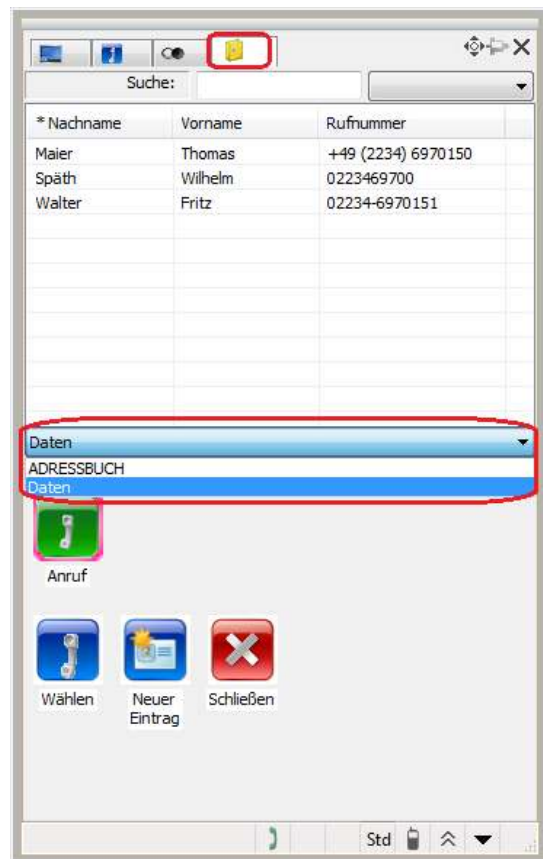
Suche:

| * Nachname | Vorname | Rufnummer |
|---|---|---|
| Maier | Thomas | +49 (2234) 6970150 |
| Späth | Wilhelm | 0223469700 |
| Walter | Fritz | 02234-6970151 |

Daten

ADRESSBUCH
Daten

Anruf

Wählen

Neuer Eintrag

Schließen

Std